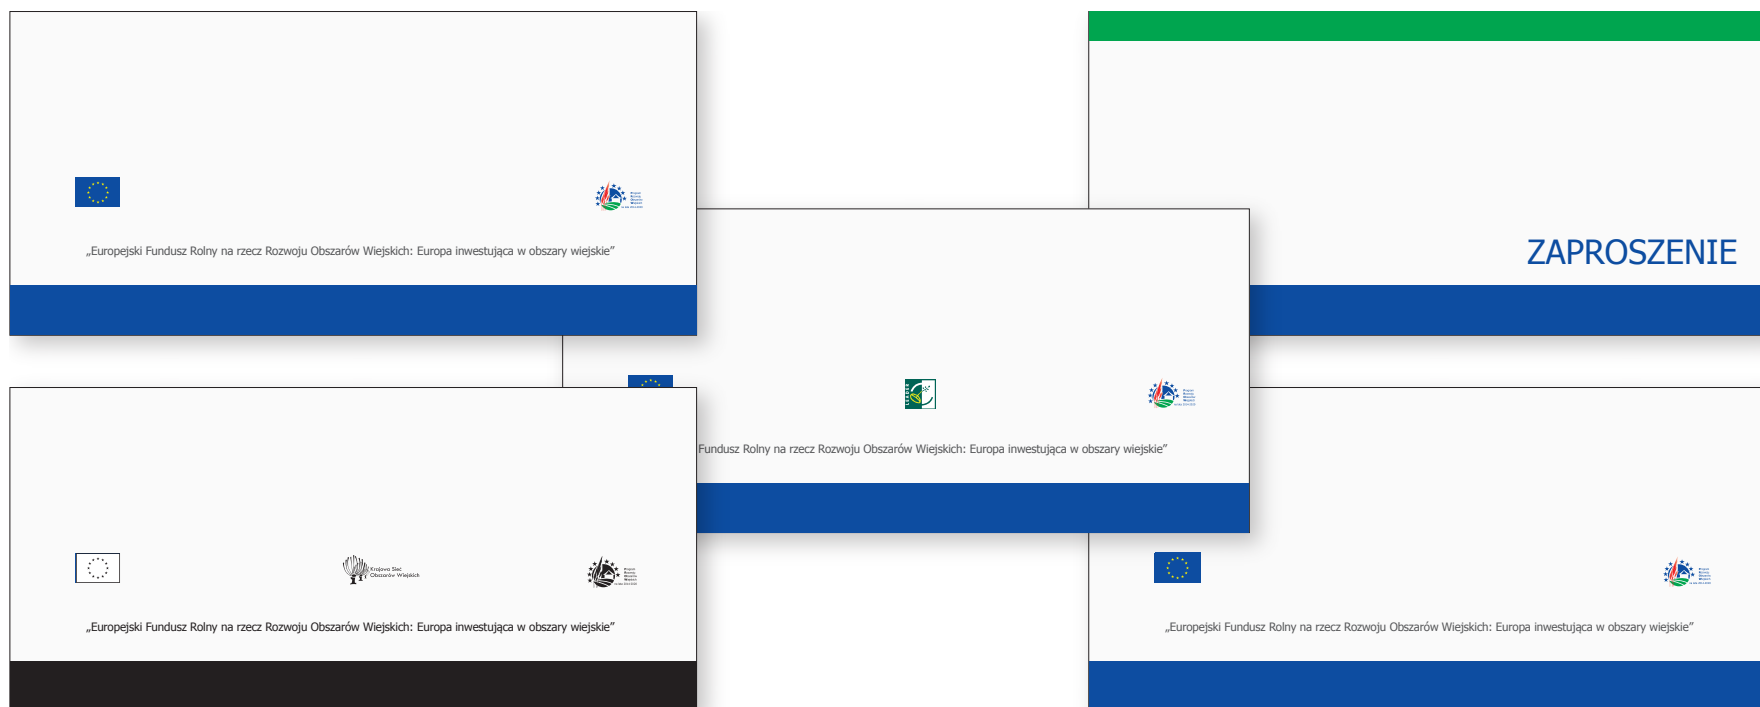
„Europejski Fundusz Rolny na rzecz Rozwoju Obszarów Wiejskich: Europa inwestująca w obszary wiejskie"

ZAPROSZENIE

Fundusz Rolny na rzecz Rozwoju Obszarów Wiejskich: Europa inwestująca w obszary wiejskie"

Krajowa Sieć Obszarów Wiejskich

„Europejski Fundusz Rolny na rzecz Rozwoju Obszarów Wiejskich: Europa inwestująca w obszary wiejskie"

„Europejski Fundusz Rolny na rzecz Rozwoju Obszarów Wiejskich: Europa inwestująca w obszary wiejskie"